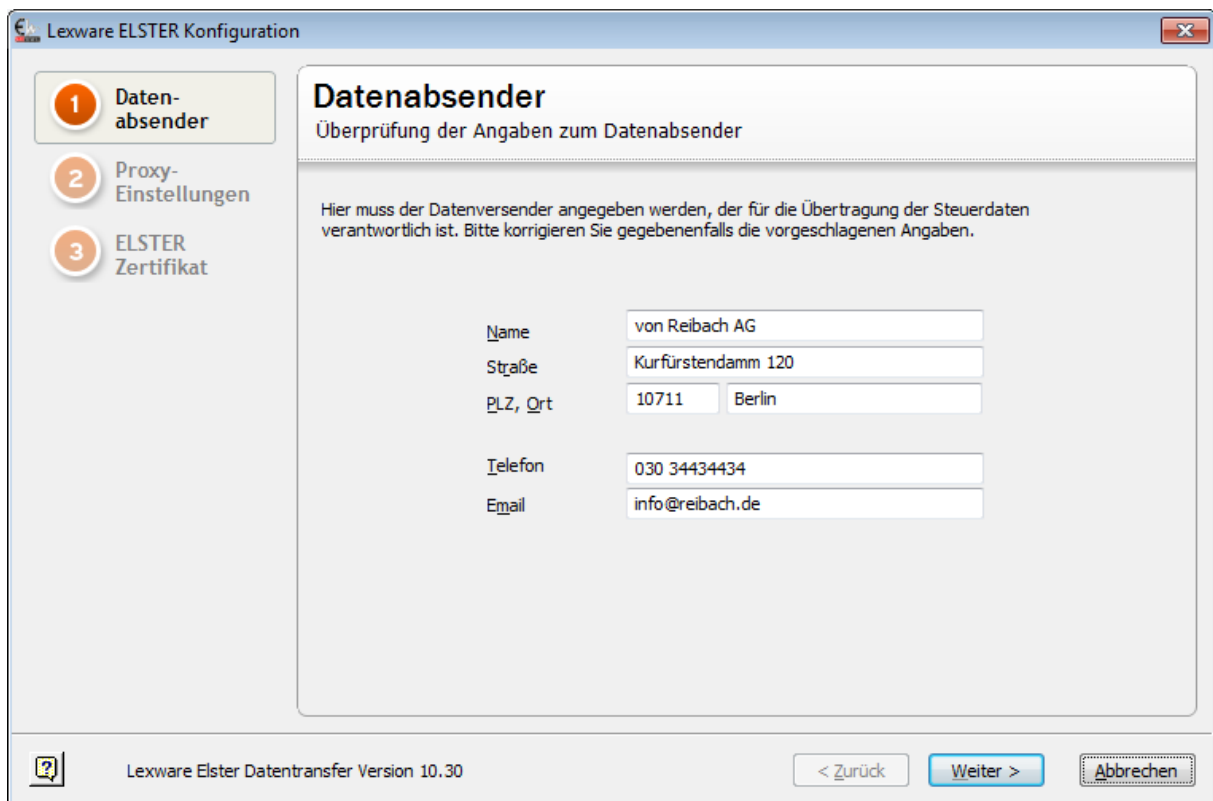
Lexware ELSTER Konfiguration

1 Datenabsender
2 Proxy-Einstellungen
3 ELSTER Zertifikat

Datenabsender
Überprüfung der Angaben zum Datenabsender

Hier muss der Datenversender angegeben werden, der für die Übertragung der Steuerdaten verantwortlich ist. Bitte korrigieren Sie gegebenenfalls die vorgeschlagenen Angaben.

Name von Reibach AG
Straße Kurfürstendamm 120
PLZ, Ort 10711 Berlin

Telefon 030 34434434
Email info@reibach.de

Lexware Elster Datentransfer Version 10.30

< Zurück Weiter > Abbrechen